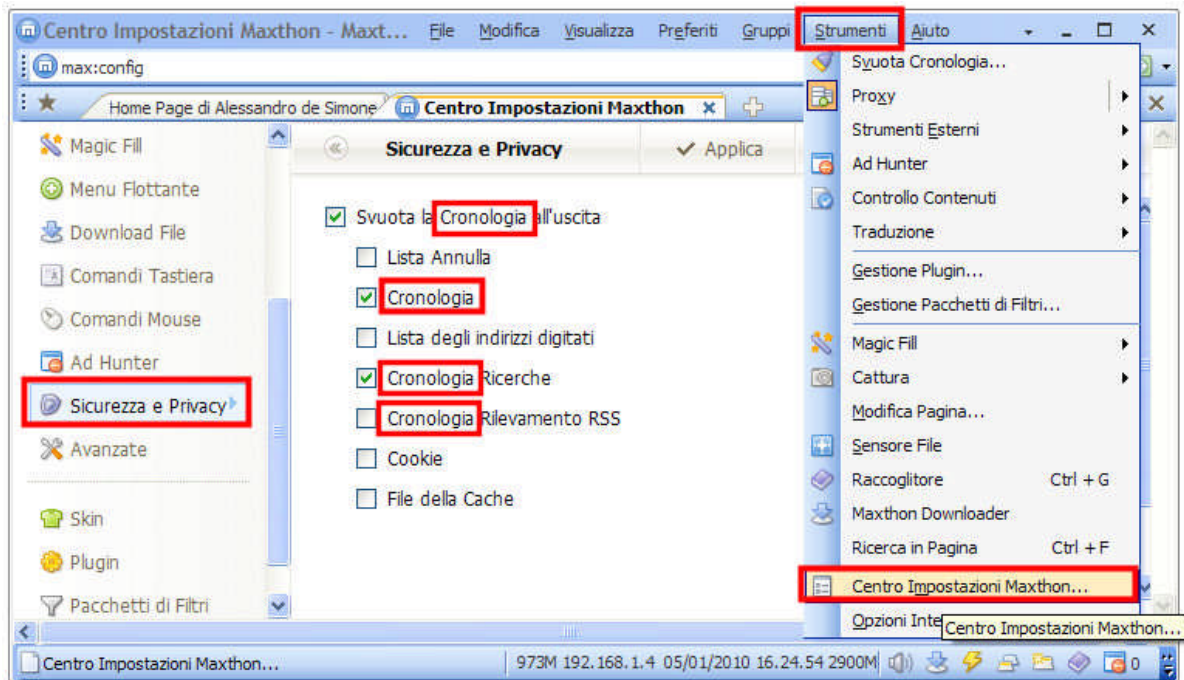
Centro Impostazioni Maxthon - Maxt... File Modifica Visualizza Preferiti Gruppi Strumenti Aiuto

max:config

Home Page di Alessandro de Simone | Centro Impostazioni Maxthon ×

Magic Fill
Menu Flottante
Download File
Comandi Tastiera
Comandi Mouse
Ad Hunter
Sicurezza e Privacy
Avanzate
Skin
Plugin
Pacchetti di Filtri

Sicurezza e Privacy | Applica

Svuota la Cronologia all'uscita
Lista Annulla
Cronologia
Lista degli indirizzi digitati
Cronologia Ricerche
Cronologia Rilevamento RSS
Cookie
File della Cache

Svuota Cronologia...
Proxy
Strumenti Esterni
Ad Hunter
Controllo Contenuti
Traduzione
Gestione Plugin...
Gestione Pacchetti di Filtri...
Magic Fill
Cattura
Modifica Pagina...
Sensore File
Raccoglitore Ctrl + G
Maxthon Downloader
Ricerca in Pagina Ctrl + F
Centro Impostazioni Maxthon...
Opzioni Inte
Centro Impostazioni Maxthon...

Centro Impostazioni Maxthon... | 973M 192.168.1.4 05/01/2010 16.24.54 2900M | 0